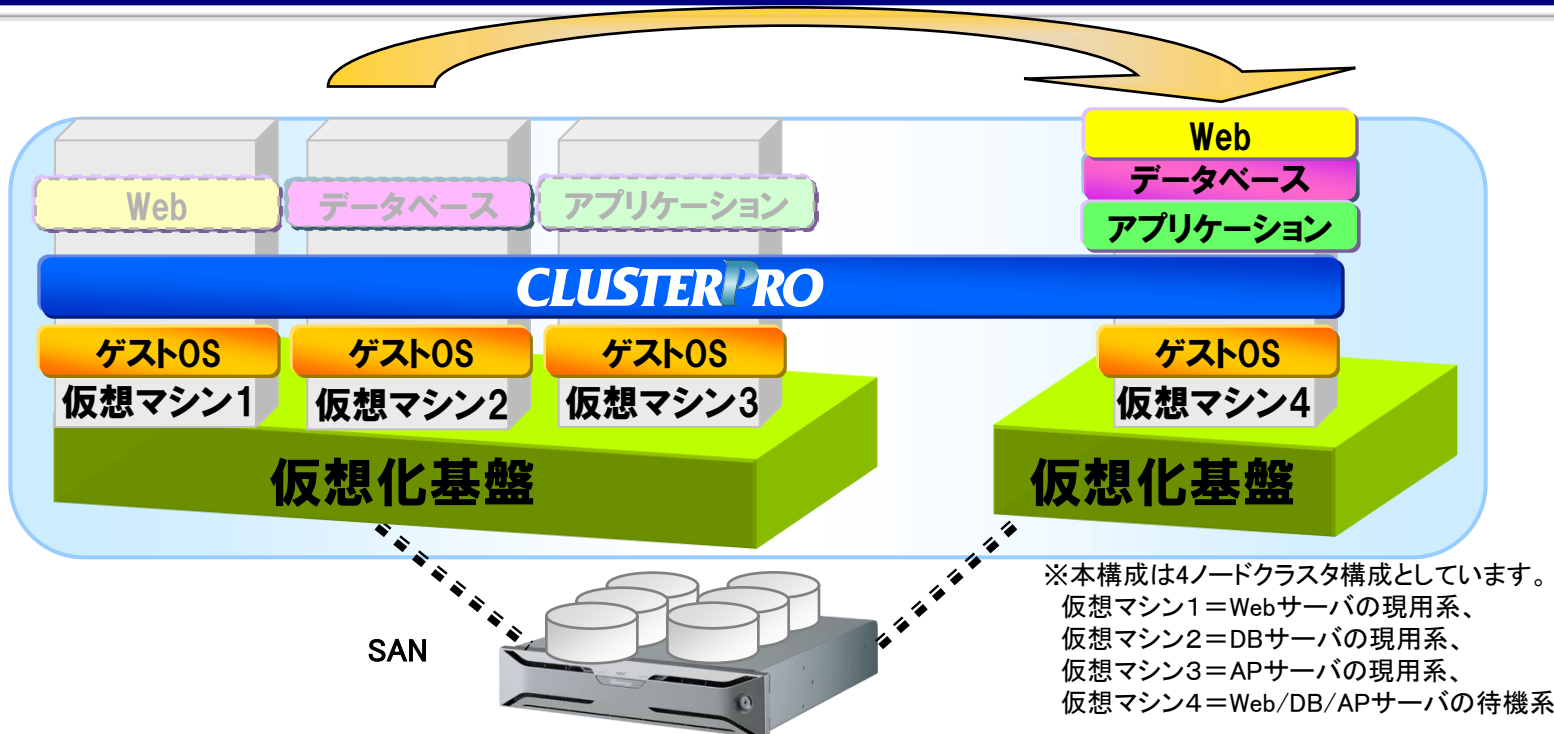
Web
データベース
アプリケーション

Web
データベース
アプリケーション

CLUSTERPRO

ゲストOS
仮想マシン1

ゲストOS
仮想マシン2

ゲストOS
仮想マシン3

ゲストOS
仮想マシン4

仮想化基盤

仮想化基盤

SAN

※本構成は4ノードクラスタ構成としています。
仮想マシン1＝Webサーバの現用系、
仮想マシン2＝DBサーバの現用系、
仮想マシン3＝APサーバの現用系、
仮想マシン4＝Web/DB/APサーバの待機系